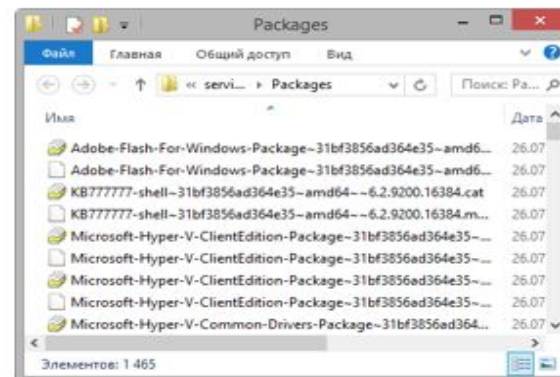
Packages

Файл Главная Общий доступ Вид

« servi... › Packages

Поиск: Ра...

Имя

Дата

Adobe-Flash-For-Windows-Package~31bf3856ad364e35~amd6... 26.07

Adobe-Flash-For-Windows-Package~31bf3856ad364e35~amd6... 26.07

KB777777-shell~31bf3856ad364e35~amd64~~6.2.9200.16384.cat 26.07

KB777777-shell~31bf3856ad364e35~amd64~~6.2.9200.16384.m... 26.07

Microsoft-Hyper-V-ClientEdition-Package~31bf3856ad364e35~... 26.07

Microsoft-Hyper-V-ClientEdition-Package~31bf3856ad364e35~... 26.07

Microsoft-Hyper-V-ClientEdition-Package~31bf3856ad364e35~... 26.07

Microsoft-Hyper-V-ClientEdition-Package~31bf3856ad364e35~... 26.07

Microsoft-Hyper-V-Common-Drivers-Package~31bf3856ad364... 26.07

Элементов: 1 465